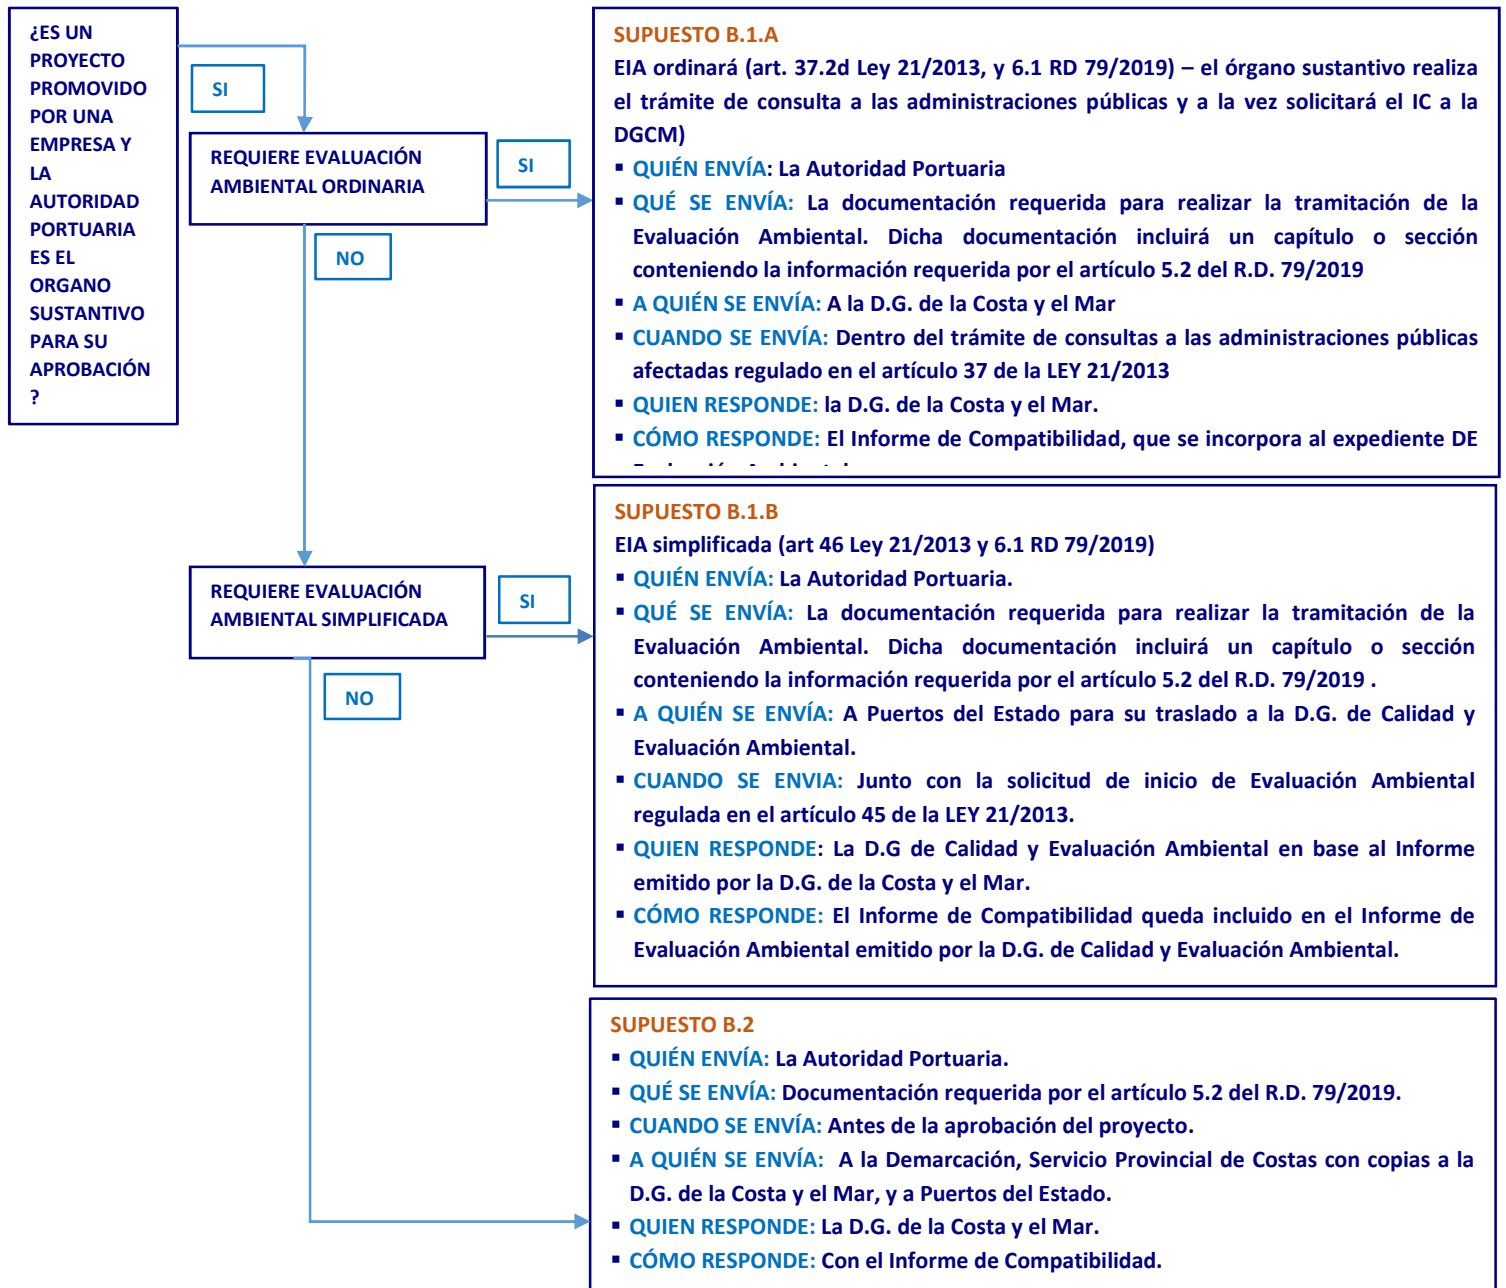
¿ES UN PROYECTO PROMOVIDO POR UNA EMPRESA Y LA AUTORIDAD PORTUARIA ES EL ORGANO SUSTANTIVO PARA SU APROBACIÓN ?

SI

REQUIERE EVALUACIÓN AMBIENTAL ORDINARIA

SI

NO

SUPUESTO B.1.A
EIA ordinará (art. 37.2d Ley 21/2013, y 6.1 RD 79/2019) – el órgano sustantivo realiza el trámite de consulta a las administraciones públicas y a la vez solicitará el IC a la DGCM)
▪ QUIÉN ENVÍA: La Autoridad Portuaria
▪ QUÉ SE ENVÍA: La documentación requerida para realizar la tramitación de la Evaluación Ambiental. Dicha documentación incluirá un capítulo o sección conteniendo la información requerida por el artículo 5.2 del R.D. 79/2019
▪ A QUIÉN SE ENVÍA: A la D.G. de la Costa y el Mar
▪ CUANDO SE ENVÍA: Dentro del trámite de consultas a las administraciones públicas afectadas regulado en el artículo 37 de la LEY 21/2013
▪ QUIEN RESPONDE: la D.G. de la Costa y el Mar.
▪ CÓMO RESPONDE: El Informe de Compatibilidad, que se incorpora al expediente DE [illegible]

REQUIERE EVALUACIÓN AMBIENTAL SIMPLIFICADA

SI

NO

SUPUESTO B.1.B
EIA simplificada (art 46 Ley 21/2013 y 6.1 RD 79/2019)
▪ QUIÉN ENVÍA: La Autoridad Portuaria.
▪ QUÉ SE ENVÍA: La documentación requerida para realizar la tramitación de la Evaluación Ambiental. Dicha documentación incluirá un capítulo o sección conteniendo la información requerida por el artículo 5.2 del R.D. 79/2019 .
▪ A QUIÉN SE ENVÍA: A Puertos del Estado para su traslado a la D.G. de Calidad y Evaluación Ambiental.
▪ CUANDO SE ENVIA: Junto con la solicitud de inicio de Evaluación Ambiental regulada en el artículo 45 de la LEY 21/2013.
▪ QUIEN RESPONDE: La D.G de Calidad y Evaluación Ambiental en base al Informe emitido por la D.G. de la Costa y el Mar.
▪ CÓMO RESPONDE: El Informe de Compatibilidad queda incluido en el Informe de Evaluación Ambiental emitido por la D.G. de Calidad y Evaluación Ambiental.

SUPUESTO B.2
▪ QUIÉN ENVÍA: La Autoridad Portuaria.
▪ QUÉ SE ENVÍA: Documentación requerida por el artículo 5.2 del R.D. 79/2019.
▪ CUANDO SE ENVÍA: Antes de la aprobación del proyecto.
▪ A QUIÉN SE ENVÍA: A la Demarcación, Servicio Provincial de Costas con copias a la D.G. de la Costa y el Mar, y a Puertos del Estado.
▪ QUIEN RESPONDE: La D.G. de la Costa y el Mar.
▪ CÓMO RESPONDE: Con el Informe de Compatibilidad.